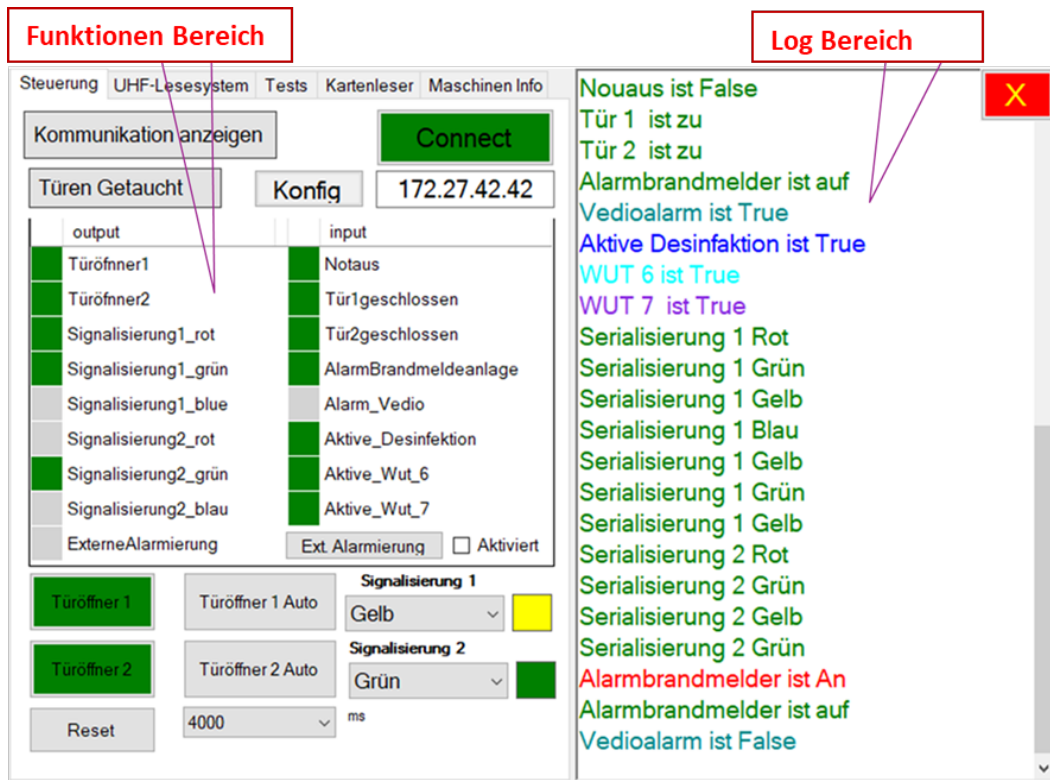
Funktionen Bereich

Log Bereich

Steuerung | UHF-Lesesystem | Tests | Kartenleser | Maschinen Info

Kommunikation anzeigen

Connect

Türen Getaucht

Konfig

172.27.42.42

| output | input |
|---|---|
| Türöfnner1 | Notaus |
| Türöfnner2 | Tür1geschlossen |
| Signalisierung1_rot | Tür2geschlossen |
| Signalisierung1_grün | AlarmBrandmeldeanlage |
| Signalisierung1_blue | Alarm_Vedio |
| Signalisierung2_rot | Aktive_Desinfektion |
| Signalisierung2_grün | Aktive_Wut_6 |
| Signalisierung2_blau | Aktive_Wut_7 |
| ExterneAlarmierung | |

Ext. Alarmierung

Aktiviert

Türöffner 1

Türöffner 1 Auto

Signalisierung 1

Gelb

Türöffner 2

Türöffner 2 Auto

Signalisierung 2

Grün

Reset

4000

ms

X

Nouaus ist False
Tür 1 ist zu
Tür 2 ist zu
Alarmbrandmelder ist auf
Vedioalarm ist True
Aktive Desinfaktion ist True
WUT 6 ist True
WUT 7 ist True
Serialisierung 1 Rot
Serialisierung 1 Grün
Serialisierung 1 Gelb
Serialisierung 1 Blau
Serialisierung 1 Gelb
Serialisierung 1 Grün
Serialisierung 1 Gelb
Serialisierung 2 Rot
Serialisierung 2 Grün
Serialisierung 2 Gelb
Serialisierung 2 Grün
Alarmbrandmelder ist An
Alarmbrandmelder ist auf
Vedioalarm ist False